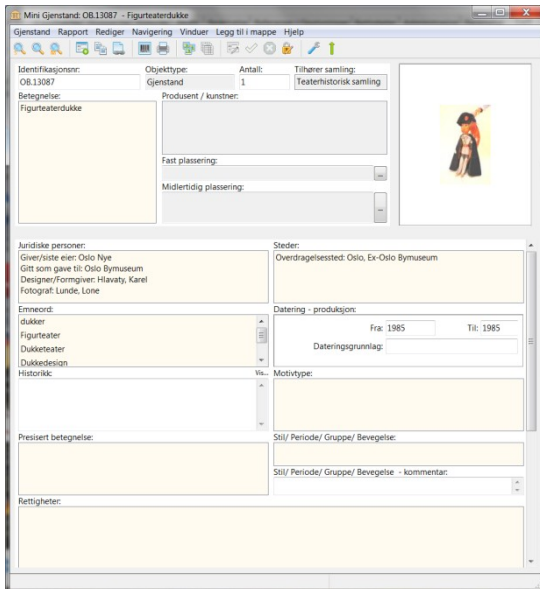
Mini Gjenstand: OB.13087 - Figurteaterdukke

Gjenstand Rapport Rediger Navigering Vinduer Legg til i mappe Hjelp

Identifikasjonsnr:
OB.13087
Objekttype:
Gjenstand
Antall:
1
Tilhører samling:
Teaterhistorisk samling

Betegnelse:
Figurteaterdukke

Produsent / kunstner:

Fast plassering:

Midlertidig plassering:

Juridiske personer:
Giver/siste eier: Oslo Nye
Gitt som gave til: Oslo Bymuseum
Designer/Formgiver: Hlavaty, Karel
Fotograf: Lunde, Lone

Steder:
Overdragelsessted: Oslo, Ex-Oslo Bymuseum

Emneord:
dukker
Figurteater
Dukketeater
Dukkedesign

Datering - produksjon:
Fra: 1985
Til: 1985
Dateringsgrunnlag:

Historikk:
Vis...

Motivtype:

Presisert betegnelse:

Stil/ Periode/ Gruppe/ Bevegelse:

Stil/ Periode/ Gruppe/ Bevegelse - kommentar:

Rettigheter: